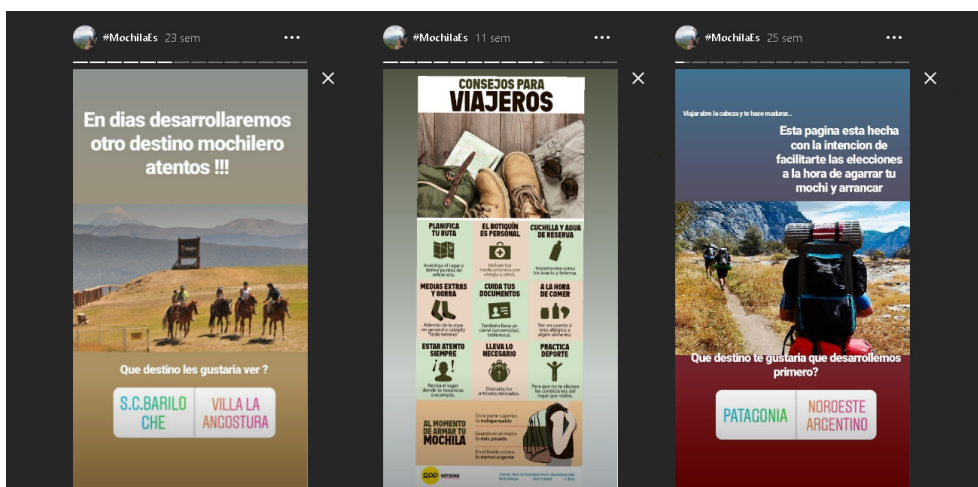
#MochilaEs 23 sem

En dias desarrollaremos otro destino mochilero atentos !!!

Que destino les gustaria ver ?

S.C.BARILOCHE

VILLA LA ANGOSTURA

#MochilaEs 11 sem

CONSEJOS PARA VIAJEROS

PLANIFICA TU RUTA

EL BOTIQUÍN ES PERSONAL

CUCHILLA Y AGUA DE RESERVA

MEDIAS EXTRAS Y GORRA

CUIDA TUS DOCUMENTOS

A LA HORA DE COMER

ESTAR ATENTO SIEMPRE

LLEVA LO NECESARIO

PRACTICA DEPORTE

AL MOMENTO DE ARMAR TU MOCHILA

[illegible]

#MochilaEs 25 sem

Viajar abre la cabeza y te hace madurar...

Esta pagina esta hecha con la intencion de facilitarte las elecciones a la hora de agarrar tu mochi y arrancar

Que destino te gustaria que desarrollemos primero?

PATAGONIA

NOROESTE ARGENTINO